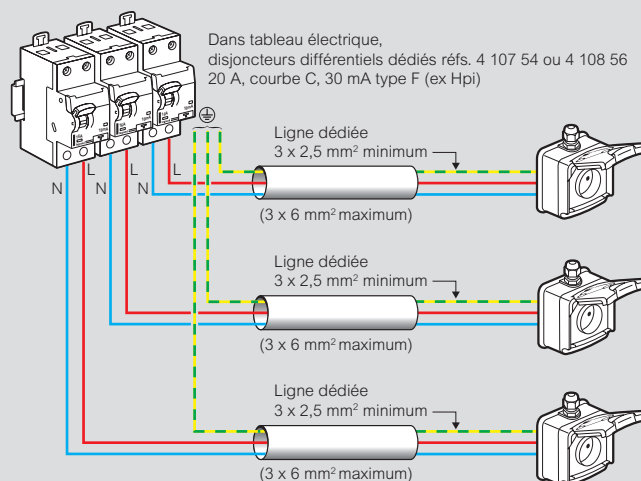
Dans tableau électrique, disjoncteurs différentiels dédiés réfs. 4 107 54 ou 4 108 56 20 A, courbe C, 30 mA type F (ex Hpi)

N L L N N L

Ligne dédiée
3 x 2,5 mm² minimum
(3 x 6 mm² maximum)

Ligne dédiée
3 x 2,5 mm² minimum
(3 x 6 mm² maximum)

Ligne dédiée
3 x 2,5 mm² minimum
(3 x 6 mm² maximum)